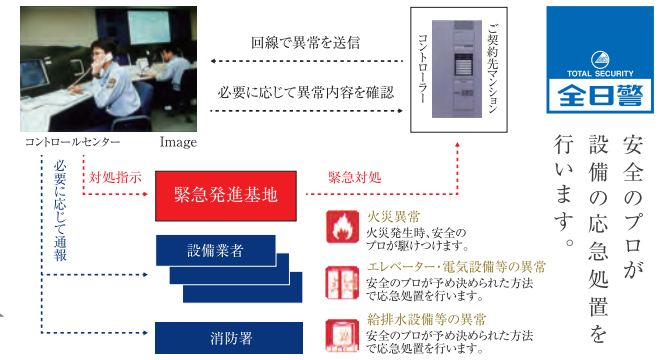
回線で異常を送信

必要に応じて異常内容を確認

ご契約先マンション

コントローラー

TOTAL SECURITY

全日警

コントロールセンター

Image

必要に応じて通報

対処指示

緊急発進基地

緊急対処

設備業者

消防署

火災異常
火災発生時、安全のプロが駆けつけます。

エレベーター・電気設備等の異常
安全のプロが予め決められた方法で応急処置を行います。

給排水設備等の異常
安全のプロが予め決められた方法で応急処置を行います。

安全のプロが設備の応急処置を行います。